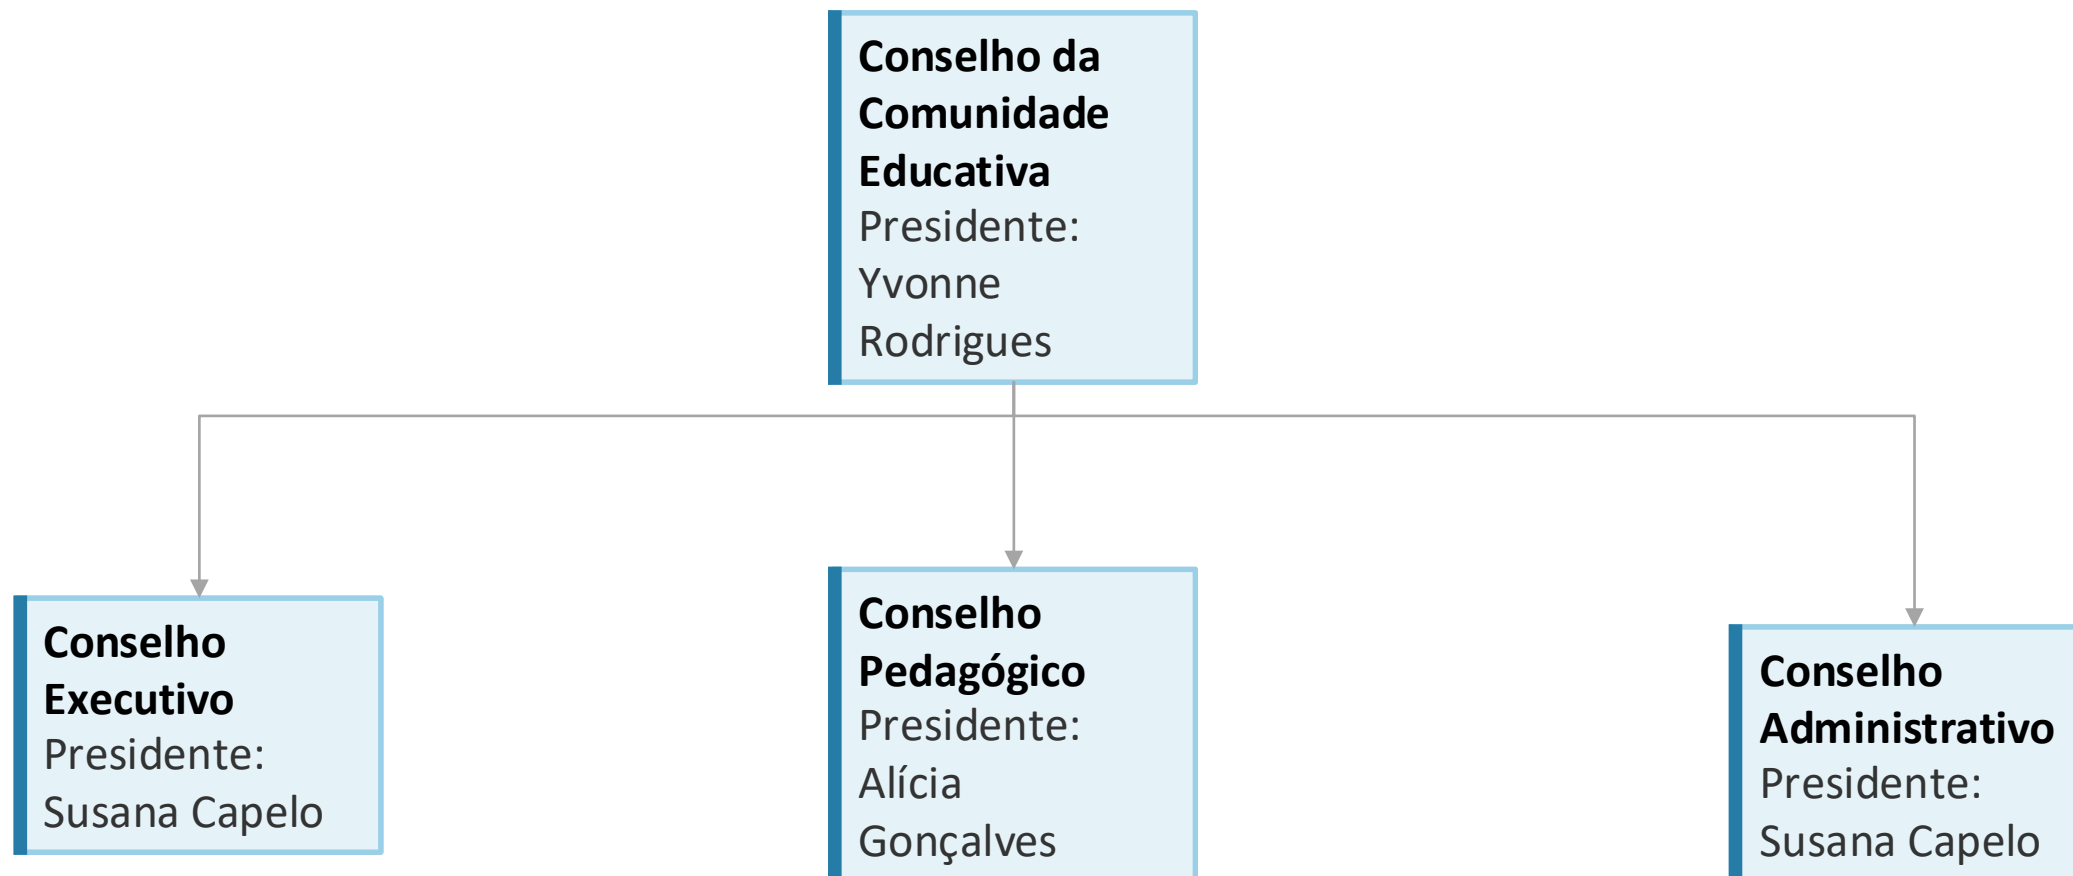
Conselho da Comunidade Educativa
Presidente: Yvonne Rodrigues

Conselho Executivo
Presidente: Susana Capelo

Conselho Pedagógico
Presidente: Alícia Gonçalves

Conselho Administrativo
Presidente: Susana Capelo